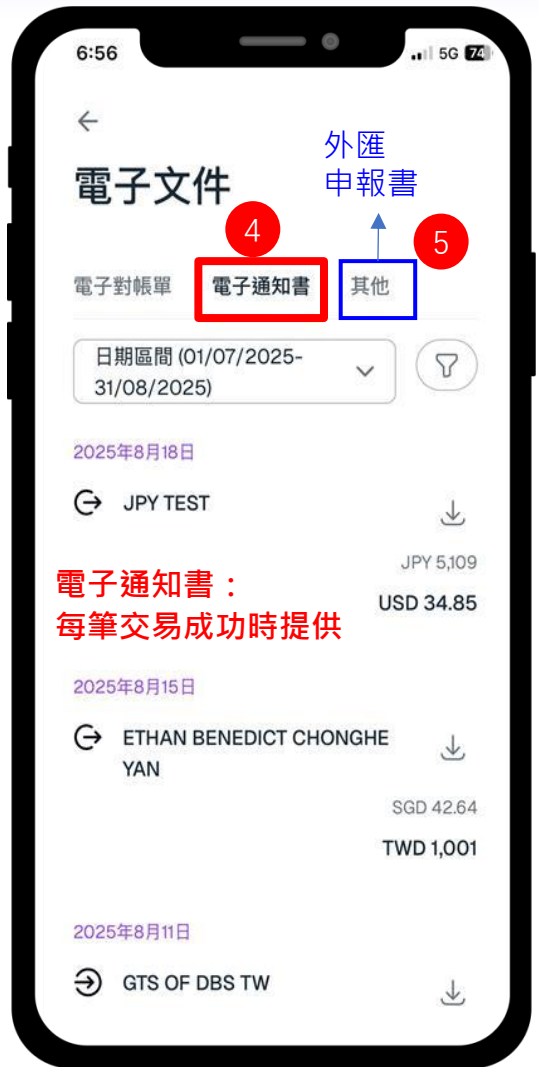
6:56

5G 74

電子文件

外匯
申報書

4

5

電子對帳單 電子通知書 其他

日期區間 (01/07/2025-31/08/2025)

2025年8月18日

JPY TEST

JPY 5,109

USD 34.85

電子通知書：
每筆交易成功時提供

2025年8月15日

ETHAN BENEDICT CHONGHE YAN

SGD 42.64

TWD 1,001

2025年8月11日

GTS OF DBS TW